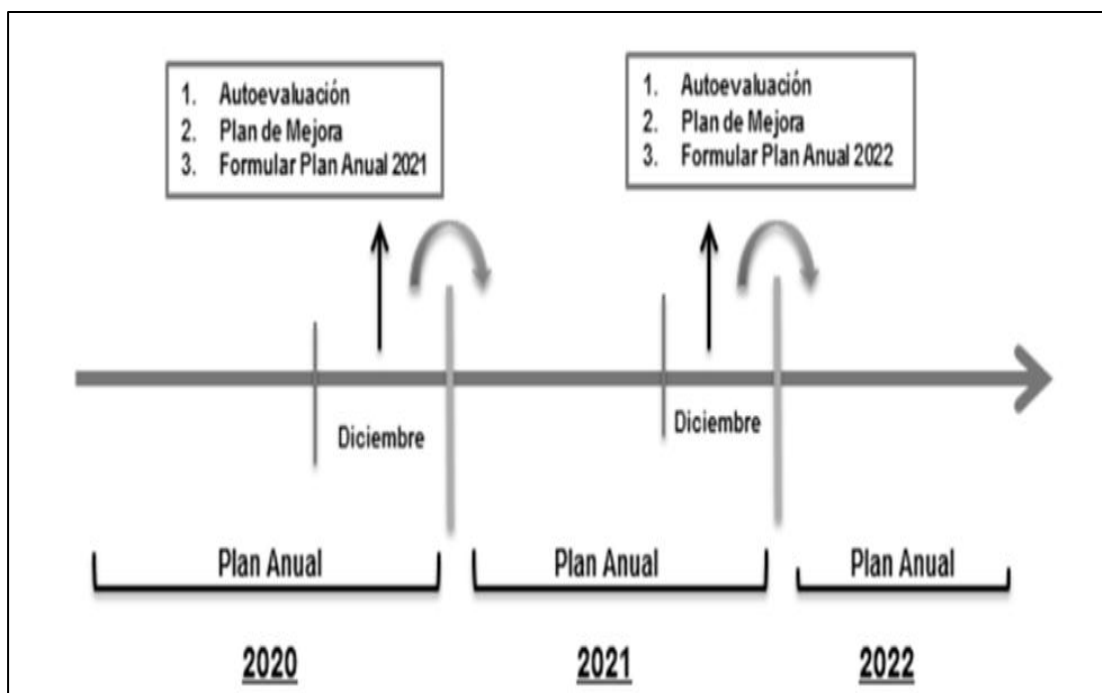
1. Autoevaluación
2. Plan de Mejora
3. Formular Plan Anual 2021

1. Autoevaluación
2. Plan de Mejora
3. Formular Plan Anual 2022

Diciembre

Diciembre

Plan Anual

Plan Anual

Plan Anual

2020

2021

2022